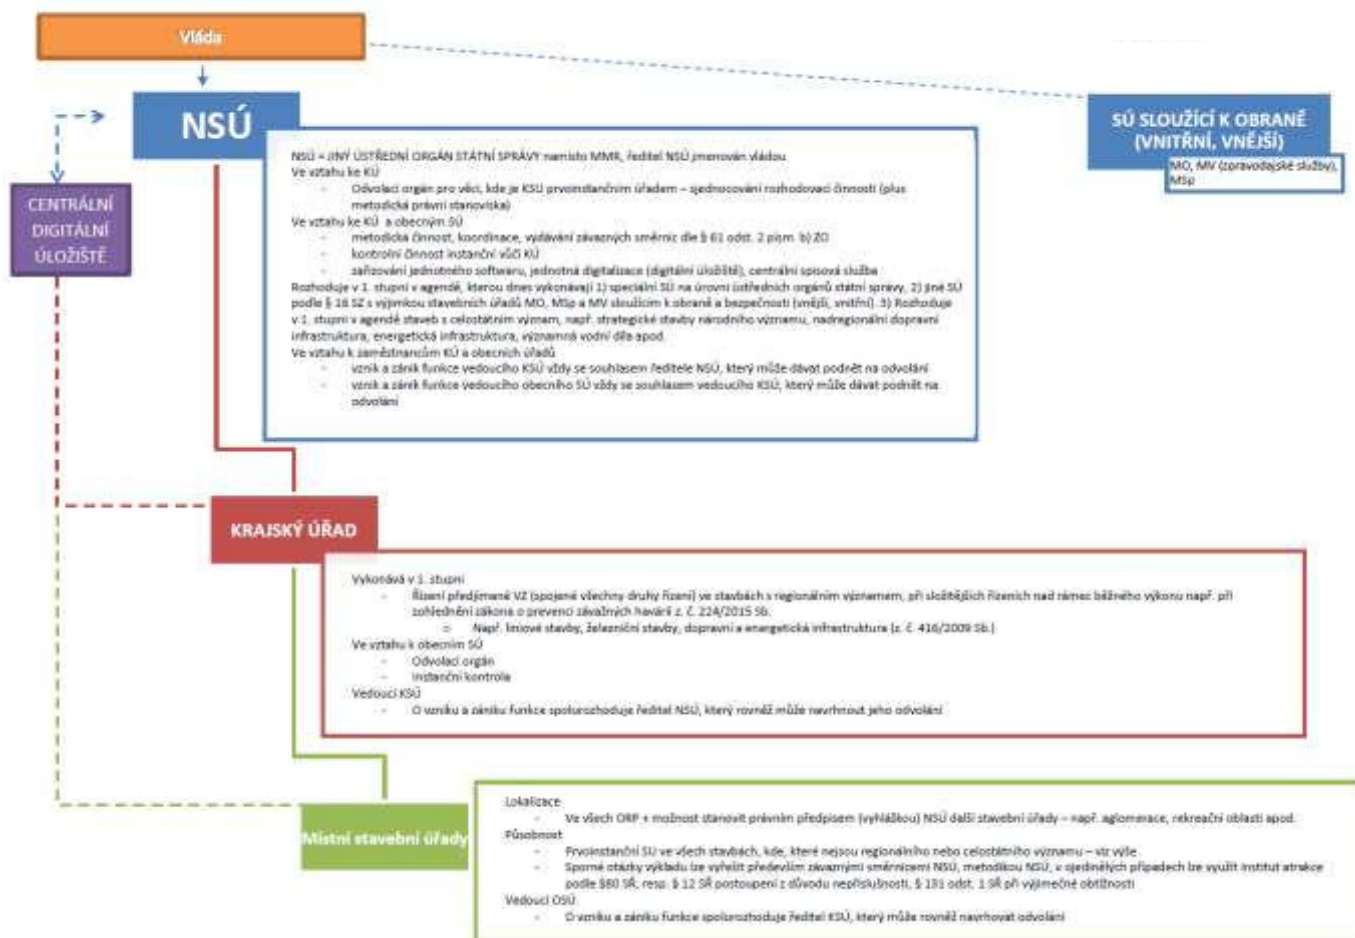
Vláda

NSÚ

CENTRÁLNÍ DIGITÁLNÍ ÚLOŽIŠTĚ

SÚ SLOUŽÍCÍ K OBRANĚ (VNITŘNÍ, VNĚJŠÍ)

MO, MV (zpravodajské služby), MSp

NSÚ = JINÝ ÚSTŘEDNÍ ORGÁN STÁTNÍ SPRÁVY namísto MMR, ředitel NSÚ jmenován vládou
Ve vztahu ke KÚ
- Odvolací orgán pro věci, kde je KSÚ prvoinstančním úřadem – sjednocování rozhodovací činnosti (plus metodická právní stanoviska)
Ve vztahu ke KÚ a obecným SÚ
- metodická činnost, koordinace, vydávání závazných směrnic dle § 61 odst. 2 písm. b) ZO
- kontrolní činnost instanční vůči KÚ
- zařizování jednotného softwaru, jednotná digitalizace (digitální úložiště), centrální spisová služba
Rozhoduje v 1. stupni v agendě, kterou dnes vykonávají 1) speciální SÚ na úrovni ústředních orgánů státní správy, 2) jiné SÚ podle § 16 SZ s výjimkou stavebních úřadů MO, MSp a MV sloužícím k obraně a bezpečnosti (vnější, vnitřní). 3) Rozhoduje v 1. stupni v agendě staveb s celostátním významem, např. strategické stavby národního významu, nadregionální dopravní infrastruktura, energetická infrastruktura, významná vodní díla apod.
Ve vztahu k zaměstnancům KÚ a obecních úřadů
- vznik a zánik funkce vedoucího KSÚ vždy se souhlasem ředitele NSÚ, který může dávat podnět na odvolání
- vznik a zánik funkce vedoucího obecního SÚ vždy se souhlasem vedoucího KSÚ, který může dávat podnět na odvolání

KRAJSKÝ ÚŘAD

Vykonává v 1. stupni
- Řízení předjímané VZ (spojené všechny druhy řízení) ve stavbách s regionálním významem, při složitějších řízeních nad rámec běžného výkonu např. při zohlednění zákona o prevenci závažných havárií z. č. 224/2015 Sb.
  o Např. liniové stavby, železniční stavby, dopravní a energetická infrastruktura (z. č. 416/2009 Sb.)
Ve vztahu k obecním SÚ
- Odvolací orgán
- Instanční kontrola
Vedoucí KSÚ
- O vzniku a zániku funkce spolurozhoduje ředitel NSÚ, který rovněž může navrhnout jeho odvolání

Místní stavební úřady

Lokalizace
- Ve všech ORP + možnost stanovit právním předpisem (vyhláškou) NSÚ další stavební úřady – např. aglomerace, rekreační oblasti apod.
Působnost
- Prvoinstanční SÚ ve všech stavbách, kde, které nejsou regionálního nebo celostátního významu – viz výše
- Sporné otázky výkladu lze vyřešit především závaznými směrnicemi NSÚ, metodikou NSÚ, v ojedinělých případech lze využít institut atrakce podle §80 SŘ, resp. § 12 SŘ postoupení z důvodu nepříslušnosti, § 131 odst. 1 SŘ při výjimečné obtížnosti
Vedoucí OSÚ
- O vzniku a zániku funkce spolurozhoduje ředitel KSÚ, který může rovněž navrhovat odvolání